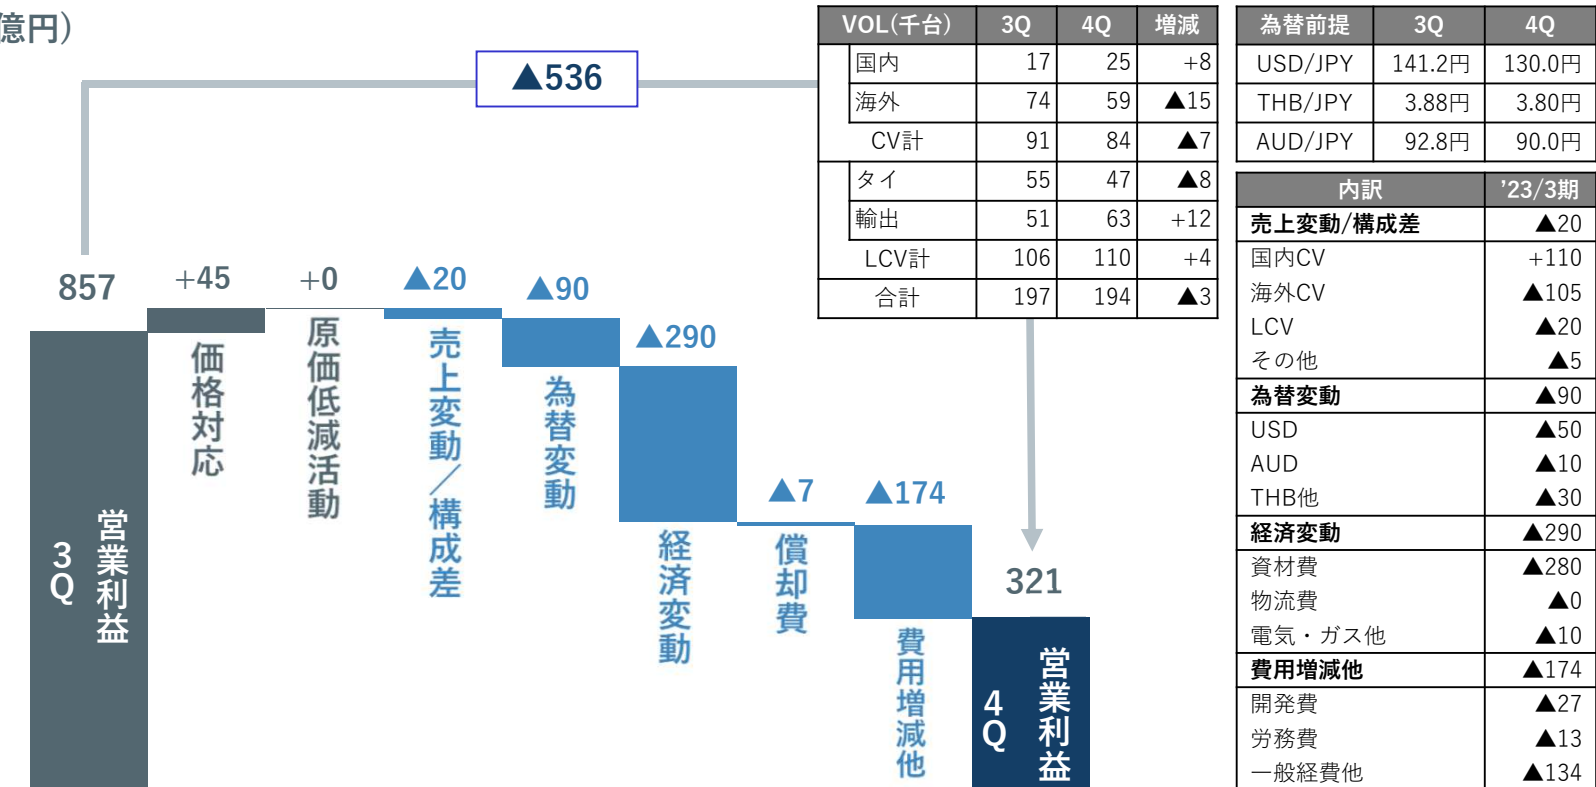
億円)

▲536

| VOL(千台) | 3Q | 4Q | 増減 |
|---|---|---|---|
| 国内 | 17 | 25 | +8 |
| 海外 | 74 | 59 | ▲15 |
| CV計 | 91 | 84 | ▲7 |
| タイ | 55 | 47 | ▲8 |
| 輸出 | 51 | 63 | +12 |
| LCV計 | 106 | 110 | +4 |
| 合計 | 197 | 194 | ▲3 |

| 為替前提 | 3Q | 4Q |
|---|---|---|
| USD/JPY | 141.2円 | 130.0円 |
| THB/JPY | 3.88円 | 3.80円 |
| AUD/JPY | 92.8円 | 90.0円 |

| 内訳 | '23/3期 |
|---|---|
| 売上変動/構成差 | ▲20 |
| 国内CV | +110 |
| 海外CV | ▲105 |
| LCV | ▲20 |
| その他 | ▲5 |
| 為替変動 | ▲90 |
| USD | ▲50 |
| AUD | ▲10 |
| THB他 | ▲30 |
| 経済変動 | ▲290 |
| 資材費 | ▲280 |
| 物流費 | ▲0 |
| 電気・ガス他 | ▲10 |
| 費用増減他 | ▲174 |
| 開発費 | ▲27 |
| 労務費 | ▲13 |
| 一般経費他 | ▲134 |

857
3Q 営業利益
+45
価格対応
+0
原価低減活動
▲20
売上変動/構成差
▲90
為替変動
▲290
経済変動
▲7
償却費
▲174
費用増減他
321
4Q 営業利益